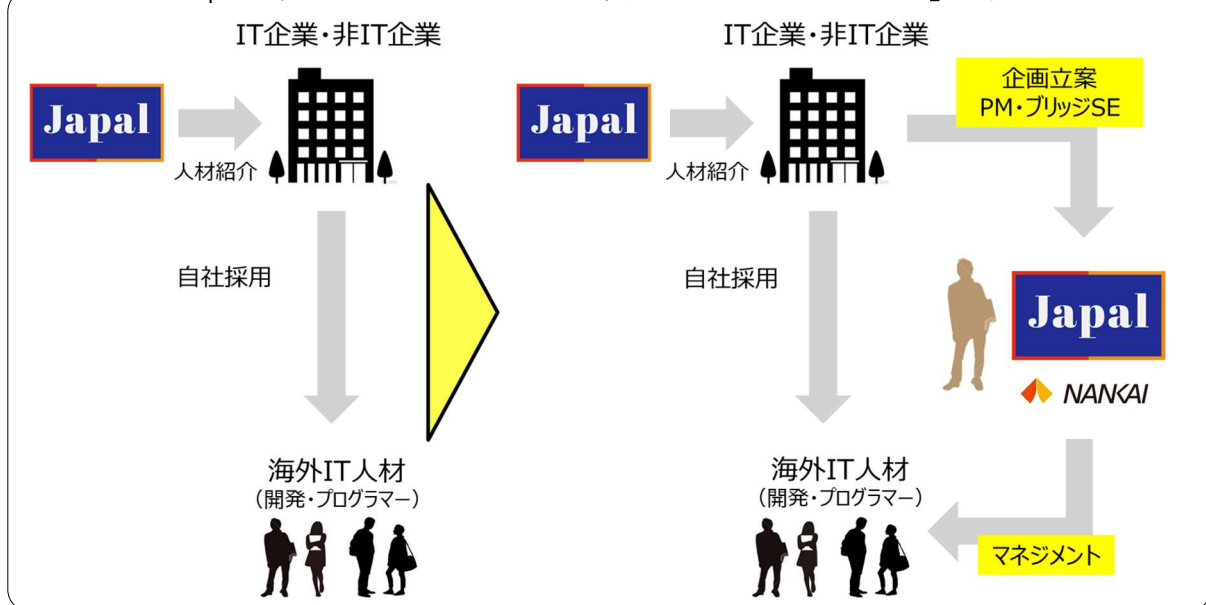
IT企業・非IT企業

Japal

人材紹介

自社採用

海外IT人材
（開発・プログラマー）

IT企業・非IT企業

Japal

人材紹介

企画立案
PM・ブリッジSE

自社採用

Japal

NANKAI

海外IT人材
（開発・プログラマー）

マネジメント